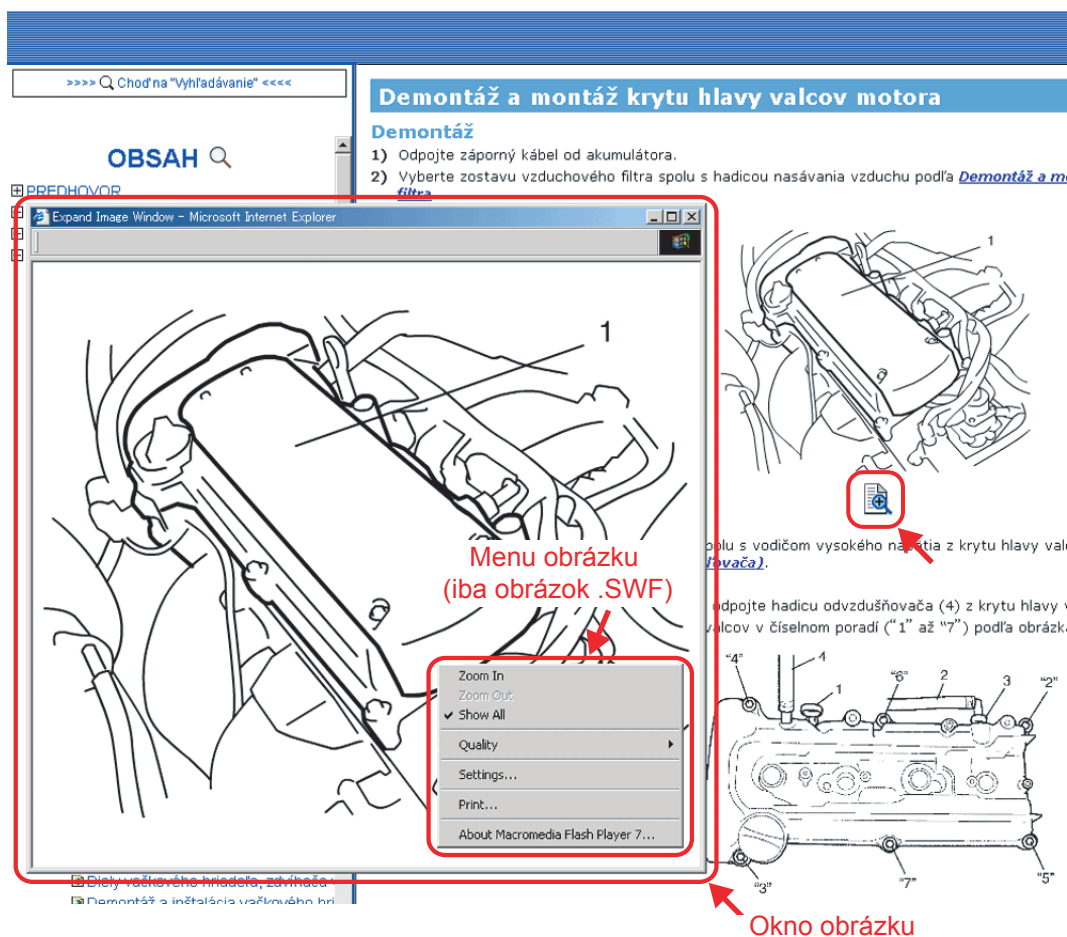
>>>> Choď na "Vyhľadávanie" <<<<

OBSAH

PREDHOVOR

Demontáž a montáž krytu hlavy valcov motora

Demontáž

1) Odpojte záporný kábel od akumulátora.

2) Vyberte zostavu vzduchového filtra spolu s hadicou nasávania vzduchu podľa Demontáž a m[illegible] filtra

Expand Image Window - Microsoft Internet Explorer

1

1

Menu obrázku (iba obrázok .SWF)

Zoom In
Zoom Out
✓ Show All
Quality
Settings...
Print...
About Macromedia Flash Player 7...

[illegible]polu s vodičom vysokého napätia z krytu hlavy val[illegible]
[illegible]ovača).

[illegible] odpojte hadicu odvzdušňovača (4) z krytu hlavy v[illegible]
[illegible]valcov v číselnom poradí ("1" až "7") podľa obrázka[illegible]

"4" 4 1 "6" 2 3 "2"

"3" "7" "5"

Diely vačkového hriadeľa, zdvíhača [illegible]
Demontáž a inštalácia vačkového hri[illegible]

Okno obrázku